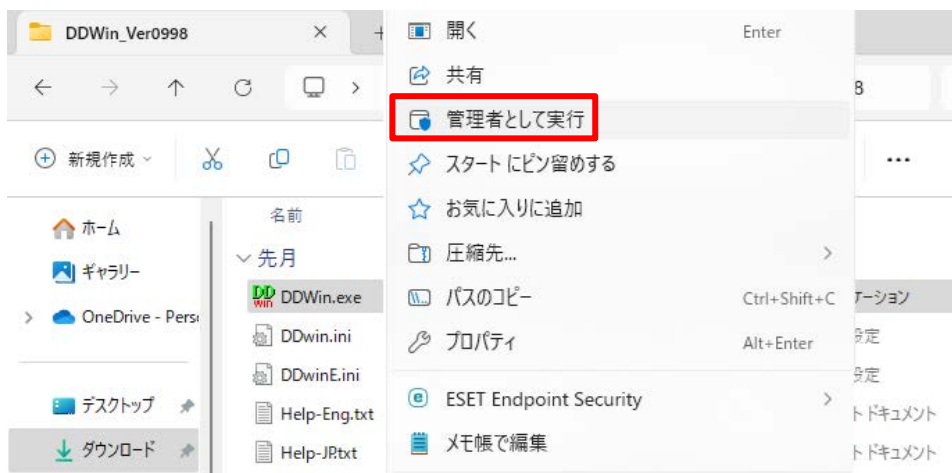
DDWin_Ver0998
新規作成
ホーム
ギャラリー
OneDrive - Pers
デスクトップ
ダウンロード
名前
先月
DDWin.exe
DDwin.ini
DDwinE.ini
Help-Eng.txt
Help-JP.txt
開く Enter
共有
管理者として実行
スタートにピン留めする
お気に入りに追加
圧縮先...
パスのコピー Ctrl+Shift+C
プロパティ Alt+Enter
ESET Endpoint Security
メモ帳で編集
8
ケーション
設定
設定
トドキュメント
トドキュメント